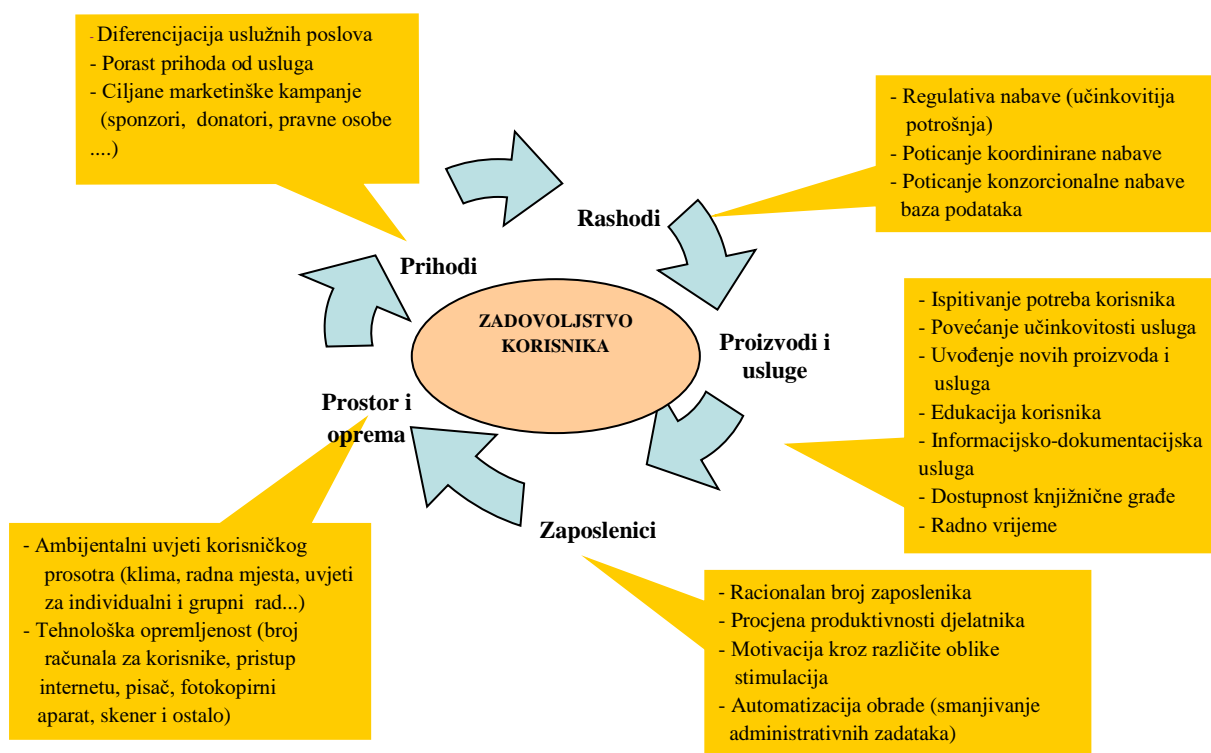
- Diferencijacija uslužnih poslova
- Porast prihoda od usluga
- Ciljane marketinške kampanje (sponzori, donatori, pravne osobe ....)

- Regulativa nabave (učinkovitija potrošnja)
- Poticanje koordinirane nabave
- Poticanje konzorcionalne nabave baza podataka

Rashodi

Prihodi

ZADOVOLJSTVO KORISNIKA

Proizvodi i usluge

- Ispitivanje potreba korisnika
- Povećanje učinkovitosti usluga
- Uvođenje novih proizvoda i usluga
- Edukacija korisnika
- Informacijsko-dokumentacijska usluga
- Dostupnost knjižnične građe
- Radno vrijeme

Prostor i oprema

Zaposlenici

- Ambijentalni uvjeti korisničkog prosotra (klima, radna mjesta, uvjeti za individualni i grupni rad...)
- Tehnološka opremljenost (broj računala za korisnike, pristup internetu, pisač, fotokopirni aparat, skener i ostalo)

- Racionalan broj zaposlenika
- Procjena produktivnosti djelatnika
- Motivacija kroz različite oblike stimulacija
- Automatizacija obrade (smanjivanje administrativnih zadataka)